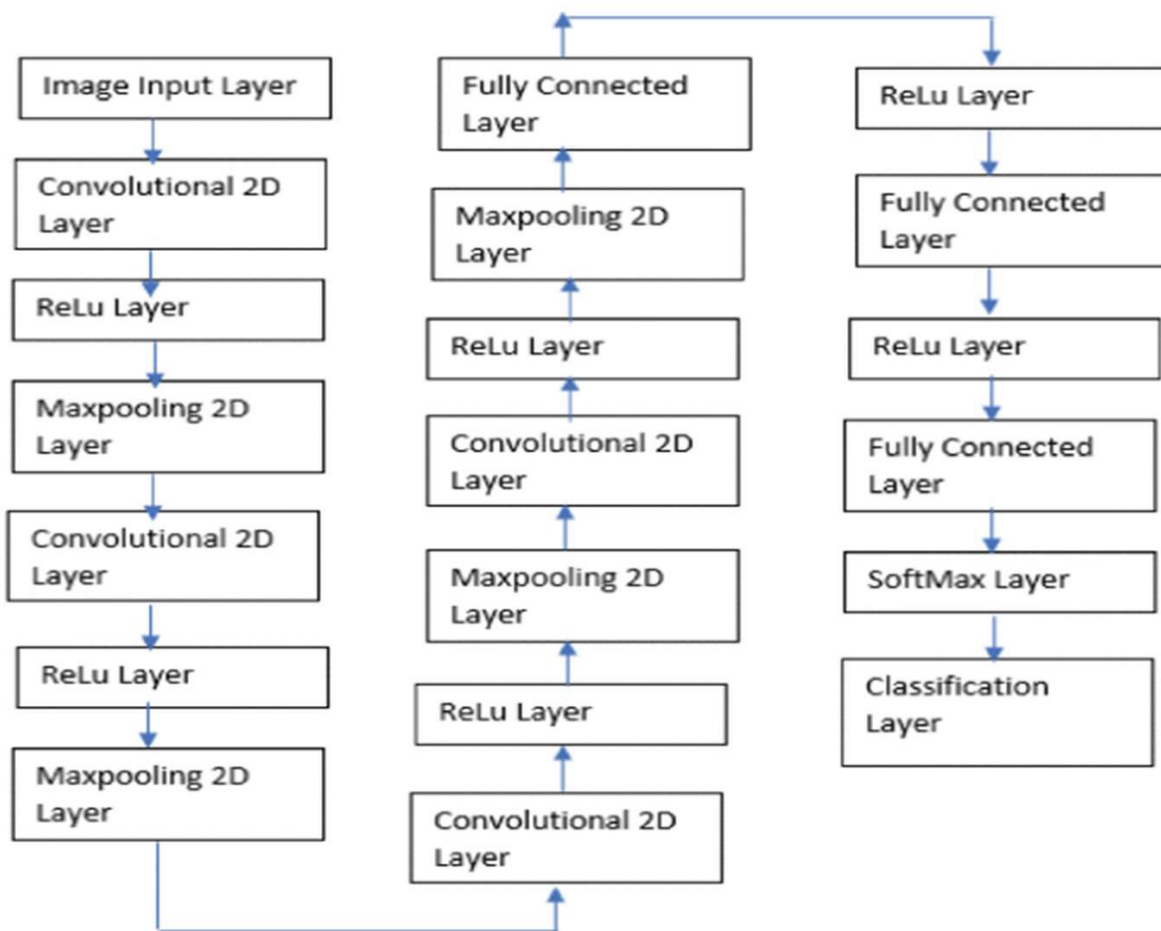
Image Input Layer

Convolutional 2D Layer

ReLu Layer

Maxpooling 2D Layer

Convolutional 2D Layer

ReLu Layer

Maxpooling 2D Layer

Convolutional 2D Layer

ReLu Layer

Maxpooling 2D Layer

Convolutional 2D Layer

ReLu Layer

Maxpooling 2D Layer

Fully Connected Layer

ReLu Layer

Fully Connected Layer

ReLu Layer

Fully Connected Layer

SoftMax Layer

Classification Layer